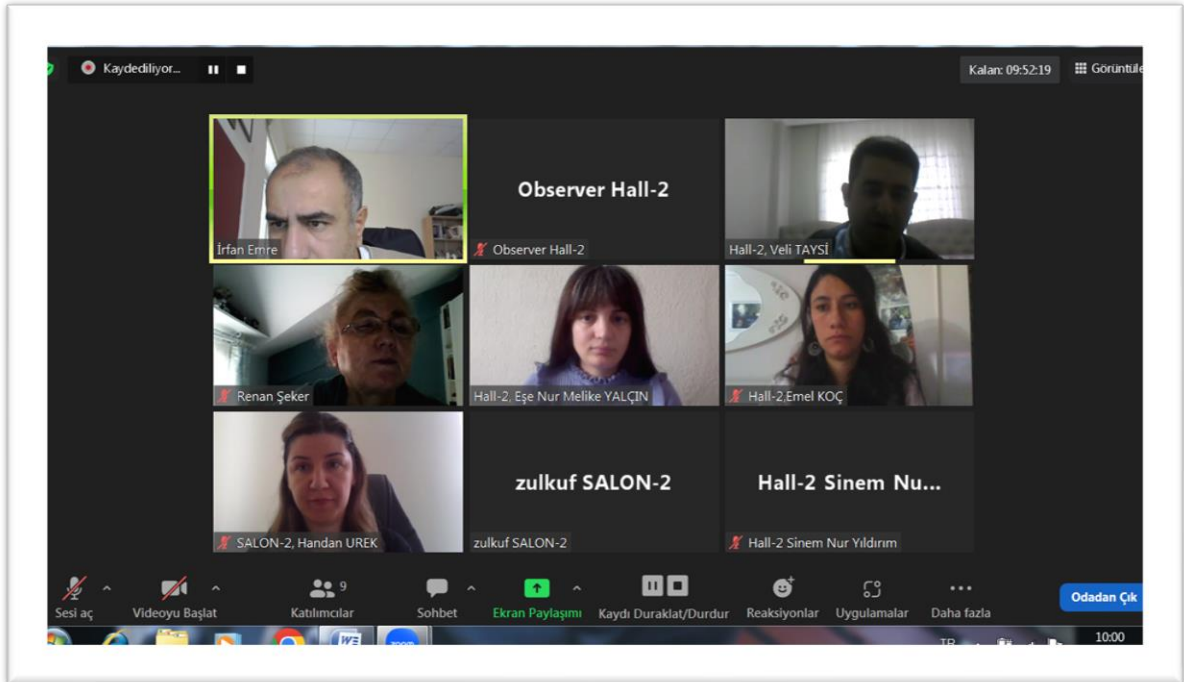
Kaydediliyor...

Kalan: 09:52:19

Görüntüle

İrfan Emre

Observer Hall-2

Observer Hall-2

Hall-2, Veli TAYSİ

Renan Şeker

Hall-2, Eşe Nur Melike YALÇIN

Hall-2.Emel KOÇ

SALON-2, Handan UREK

zulkuf SALON-2

zulkuf SALON-2

Hall-2 Sinem Nu...

Hall-2 Sinem Nur Yıldırım

Sesi aç

Videoyu Başlat

9

Katılımcılar

Sohbet

Ekran Paylaşımı

Kaydı Duraklat/Durdur

Reaksiyonlar

Uygulamalar

Daha fazla

Odadan Çık

TR

10:00